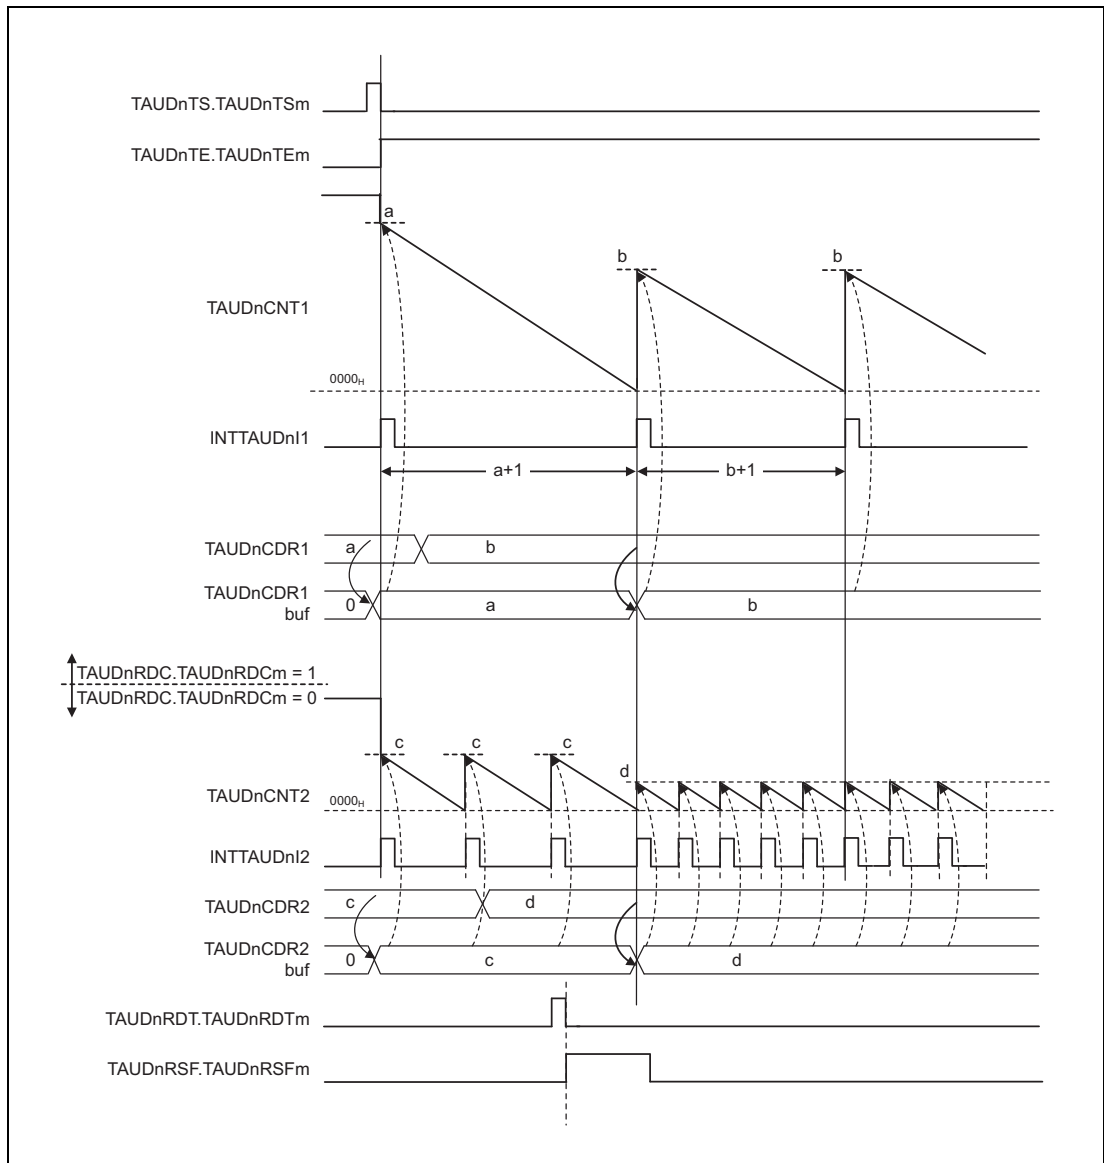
TAUDnTS.TAUDnTSm

TAUDnTE.TAUDnTEm

a

b

b

TAUDnCNT1

$0000_H$

INTTAUDnI1

a+1

b+1

TAUDnCDR1

a

b

TAUDnCDR1 buf

0

a

b

TAUDnRDC.TAUDnRDCm = 1
TAUDnRDC.TAUDnRDCm = 0

c

c

c

d

TAUDnCNT2

$0000_H$

INTTAUDnI2

TAUDnCDR2

c

d

TAUDnCDR2 buf

0

c

d

TAUDnRDT.TAUDnRDTm

TAUDnRSF.TAUDnRSFm